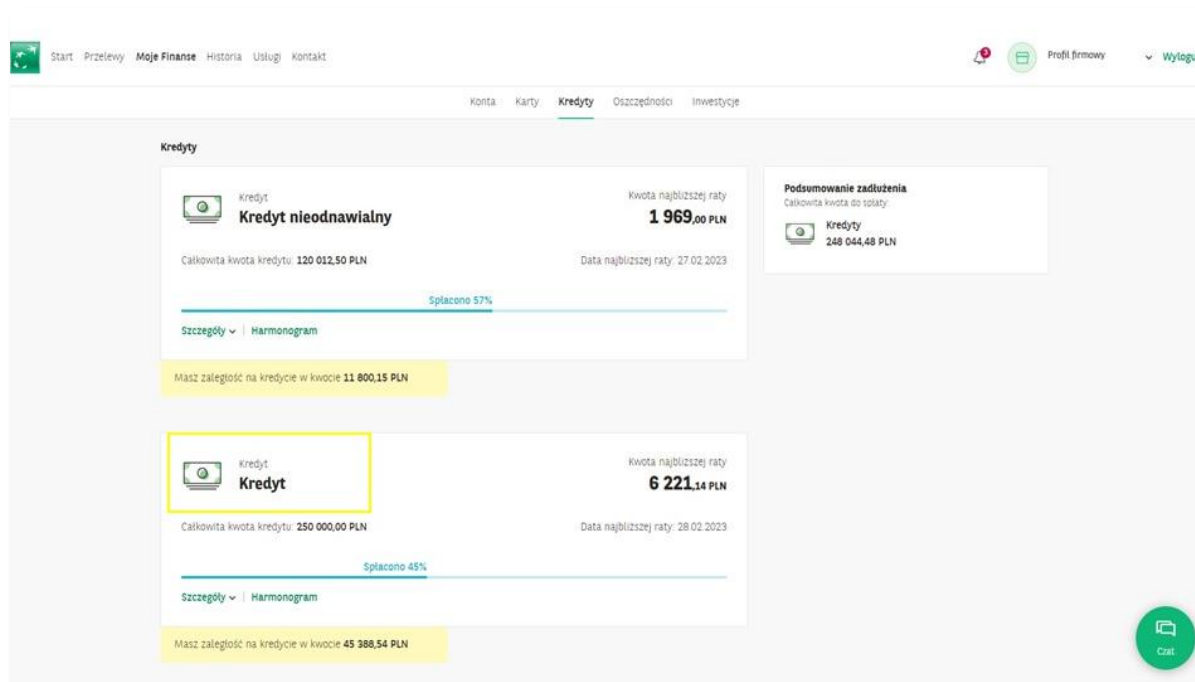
Start Przelewy Moje Finanse Historia Usługi Kontakt

Profil firmowy Wylogu

Konta Karty Kredyty Oszczędności Inwestycje

Kredyty

Kredyt
Kredyt nieodnawialny

Kwota najbliższej raty
1 969,00 PLN

Całkowita kwota kredytu: 120 012,50 PLN

Data najbliższej raty: 27.02.2023

Spłacono 57%

Szczegóły | Harmonogram

Masz zaległość na kredycie w kwocie 11 800,15 PLN

Podsumowanie zadłużenia
Całkowita kwota do spłaty:
Kredyty
248 044,48 PLN

Kredyt
Kredyt

Kwota najbliższej raty
6 221,14 PLN

Całkowita kwota kredytu: 250 000,00 PLN

Data najbliższej raty: 28.02.2023

Spłacono 45%

Szczegóły | Harmonogram

Masz zaległość na kredycie w kwocie 45 388,54 PLN

Czat